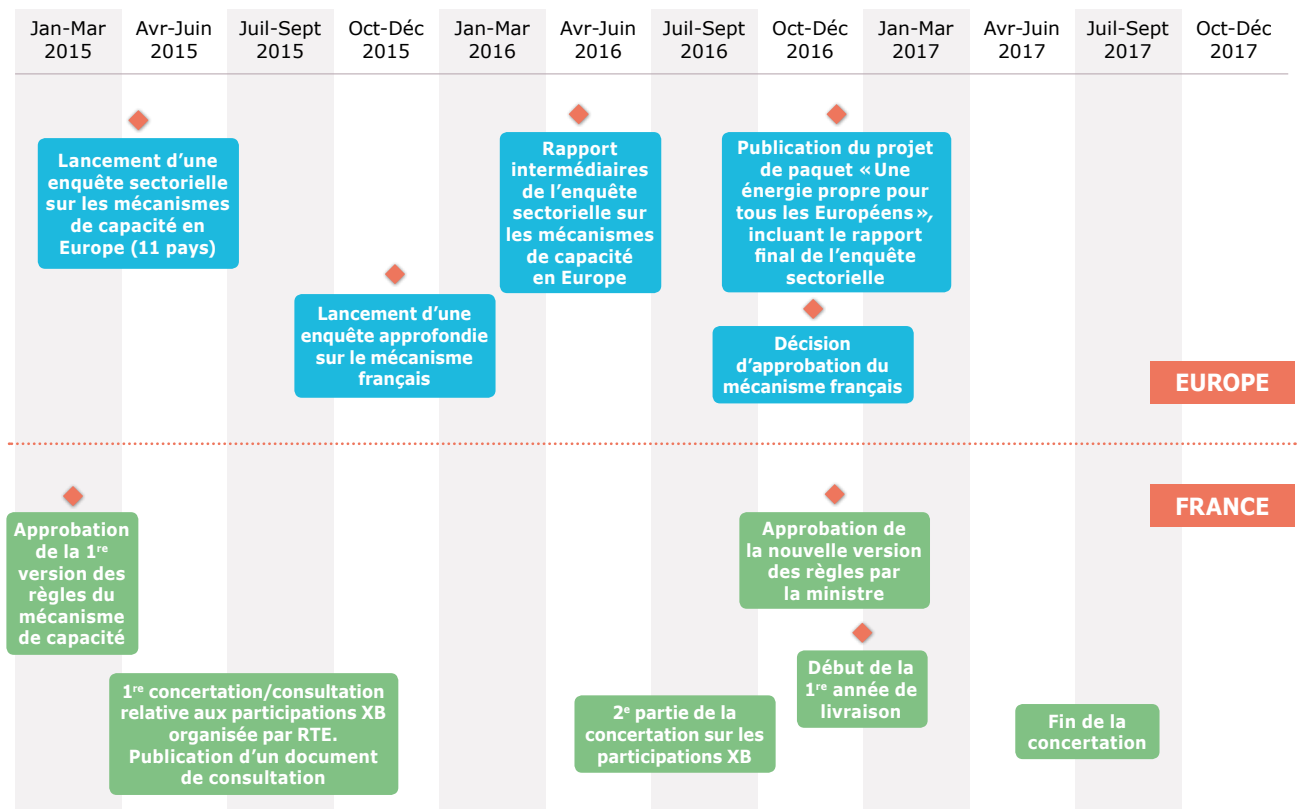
Jan-Mar 2015 | Avr-Juin 2015 | Juil-Sept 2015 | Oct-Déc 2015 | Jan-Mar 2016 | Avr-Juin 2016 | Juil-Sept 2016 | Oct-Déc 2016 | Jan-Mar 2017 | Avr-Juin 2017 | Juil-Sept 2017 | Oct-Déc 2017

Lancement d'une enquête sectorielle sur les mécanismes de capacité en Europe (11 pays)

Rapport intermédiaires de l'enquête sectorielle sur les mécanismes de capacité en Europe

Publication du projet de paquet « Une énergie propre pour tous les Européens », incluant le rapport final de l'enquête sectorielle

Lancement d'une enquête approfondie sur le mécanisme français

Décision d'approbation du mécanisme français

EUROPE

FRANCE

Approbation de la 1$^{re}$ version des règles du mécanisme de capacité

Approbation de la nouvelle version des règles par la ministre

Début de la 1$^{re}$ année de livraison

1$^{re}$ concertation/consultation relative aux participations XB organisée par RTE. Publication d'un document de consultation

2$^{e}$ partie de la concertation sur les participations XB

Fin de la concertation